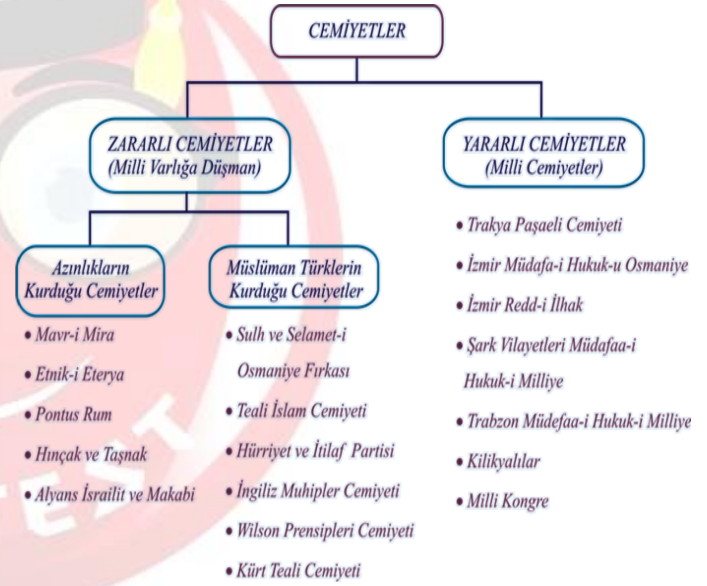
CEMİYETLER

ZARARLI CEMİYETLER
(Milli Varlığa Düşman)

Azınlıkların Kurduğu Cemiyetler

• Mavr-i Mira
• Etnik-i Eterya
• Pontus Rum
• Hınçak ve Taşnak
• Alyans İsrailit ve Makabi

Müslüman Türklerin Kurduğu Cemiyetler

• Sulh ve Selamet-i Osmaniye Fırkası
• Teali İslam Cemiyeti
• Hürriyet ve İtilaf Partisi
• İngiliz Muhipler Cemiyeti
• Wilson Prensipleri Cemiyeti
• Kürt Teali Cemiyeti

YARARLI CEMİYETLER
(Milli Cemiyetler)

• Trakya Paşaeli Cemiyeti
• İzmir Müdafa-i Hukuk-u Osmaniye
• İzmir Redd-i İlhak
• Şark Vilayetleri Müdafaa-i Hukuk-i Milliye
• Trabzon Müdefaa-i Hukuk-i Milliye
• Kilikyalılar
• Milli Kongre

TEST